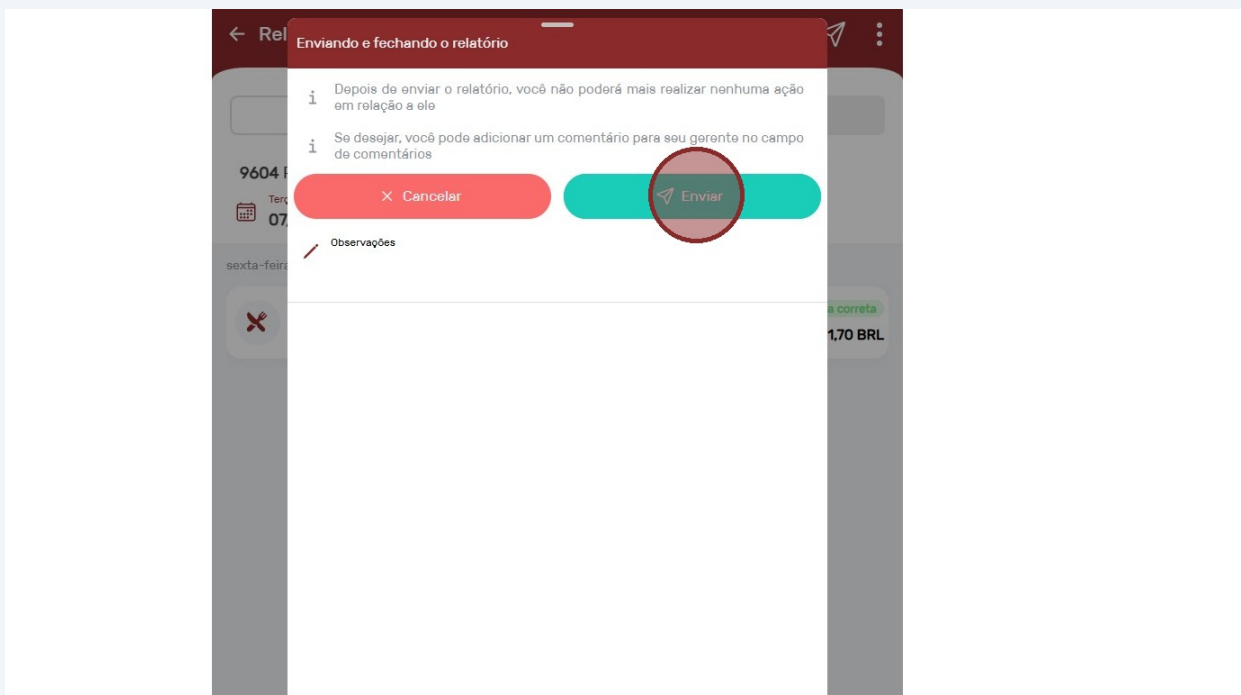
← Rel

Enviando e fechando o relatório

i Depois de enviar o relatório, você não poderá mais realizar nenhuma ação em relação a ele

i Se desejar, você pode adicionar um comentário para seu gerente no campo de comentários

✕ Cancelar

Enviar

Observações

9604 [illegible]

Terç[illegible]

07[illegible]

sexta-feira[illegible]

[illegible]a correta

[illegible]1,70 BRL